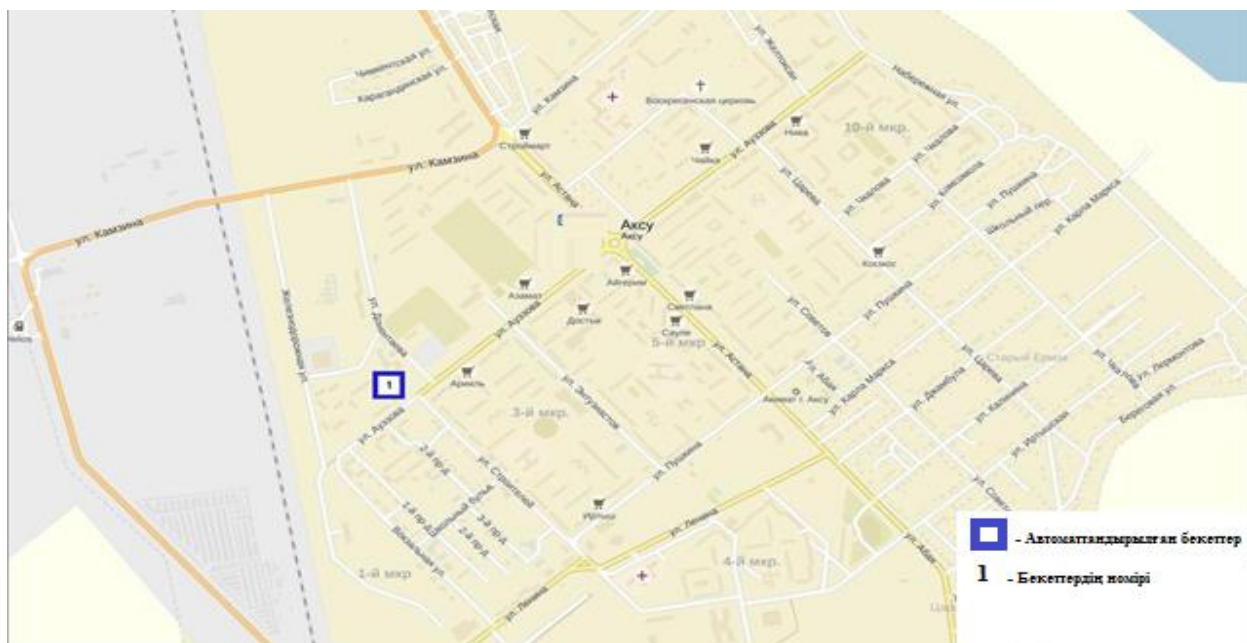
Чимкентская ул.
Карагандинская ул.
ул. Камзина
Воскресенская церковь
Строймарт
ул. Астана
Чайка
ул. Ауэзова
Нива
10-й мкр.
Набережная ул.
ул. Желтоксан
ул. Камзина
ул. Камзина
Аксу
Аксу
Азамат
Айгерим
Светлана
Достык
Саule
5-й мкр
ул. Дощанова
ул. Ауэзова
Железнодорожная ул.
1
Армель
3-й мкр.
ул. Энтузиастов
ул. Пушкина
ул. Астана
Акимат г. Аксу
ул. Советов
ул. Абая
ул. Карла Маркса
ул. Чкалова
ул. Пушкина
Школьный пер.
ул. Карла Маркса
Космос
ул. Пушкина
Старый Ермак
ул. Джамбула
ул. Лермонтова
Береговая ул.
ул. Ауэзова
ул. Строителей
2-й пр-д
1-й пр-д
3-й пр-д
2-й пр-д
Вокзальная ул.
Ирина
ул. Ленина
ул. Ленина
4-й мкр.
1-й мкр
ул. Абая
Нейск
1 - Автоматтандырылған бекеттер
1 - Бекеттердің номірі